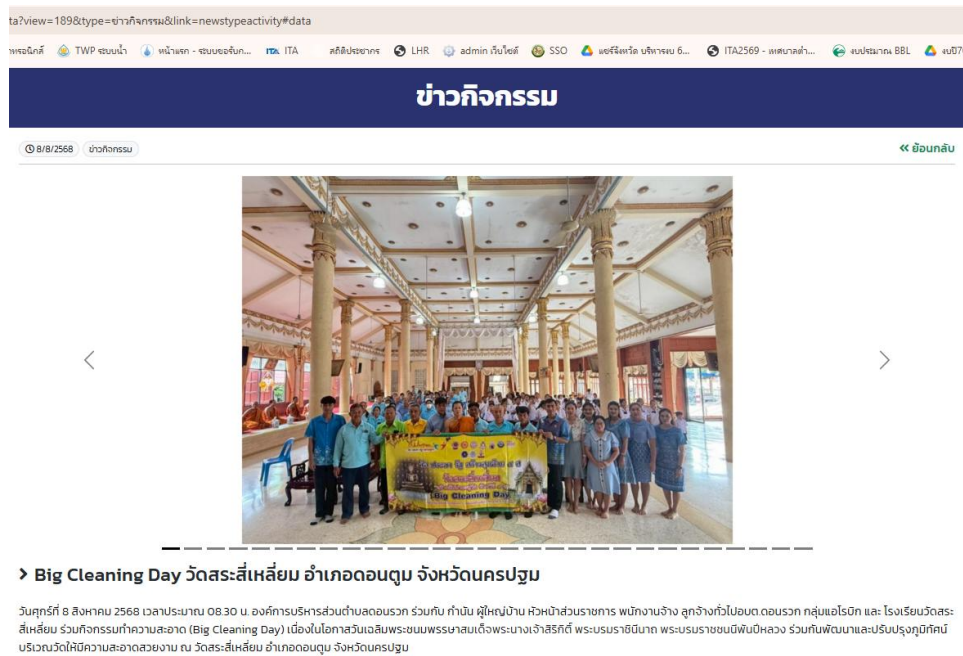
ta?view=189&type=ข่าวกิจกรรม&link=newstypeactivity#data

หรอนิกส์ TWP ระบบน้ำ หน้าแรก - ระบบขอรับก... ITA ITA สถิติประชากร LHR admin เว็บไซต์ SSO แชร์จังหวัด บริหารงบ 6... ITA2569 - เทศบาลตำ... งบประมาณ BBL งบปี7

ข่าวกิจกรรม

8/8/2568 ข่าวกิจกรรม

« ย้อนกลับ

Big Cleaning Day

Big Cleaning Day วัดสระสี่เหลี่ยม อำเภอดอนตูม จังหวัดนครปฐม

วันศุกร์ที่ 8 สิงหาคม 2568 เวลาประมาณ 08.30 น. องค์การบริหารส่วนตำบลดอนรวก ร่วมกับ กำนัน ผู้ใหญ่บ้าน หัวหน้าส่วนราชการ พนักงานจ้าง ลูกจ้างทั่วไปอบต.ดอนรวก กลุ่มแอโรบิก และ โรงเรียนวัดสระสี่เหลี่ยม ร่วมกิจกรรมทำความสะอาด (Big Cleaning Day) เนื่องในโอกาสวันเฉลิมพระชนมพรรษาสมเด็จพระนางเจ้าสิริกิติ์ พระบรมราชินีนาถ พระบรมราชชนนีพันปีหลวง ร่วมกันพัฒนาและปรับปรุงภูมิทัศน์บริเวณวัดให้มีความสะอาดสวยงาม ณ วัดสระสี่เหลี่ยม อำเภอดอนตูม จังหวัดนครปฐม